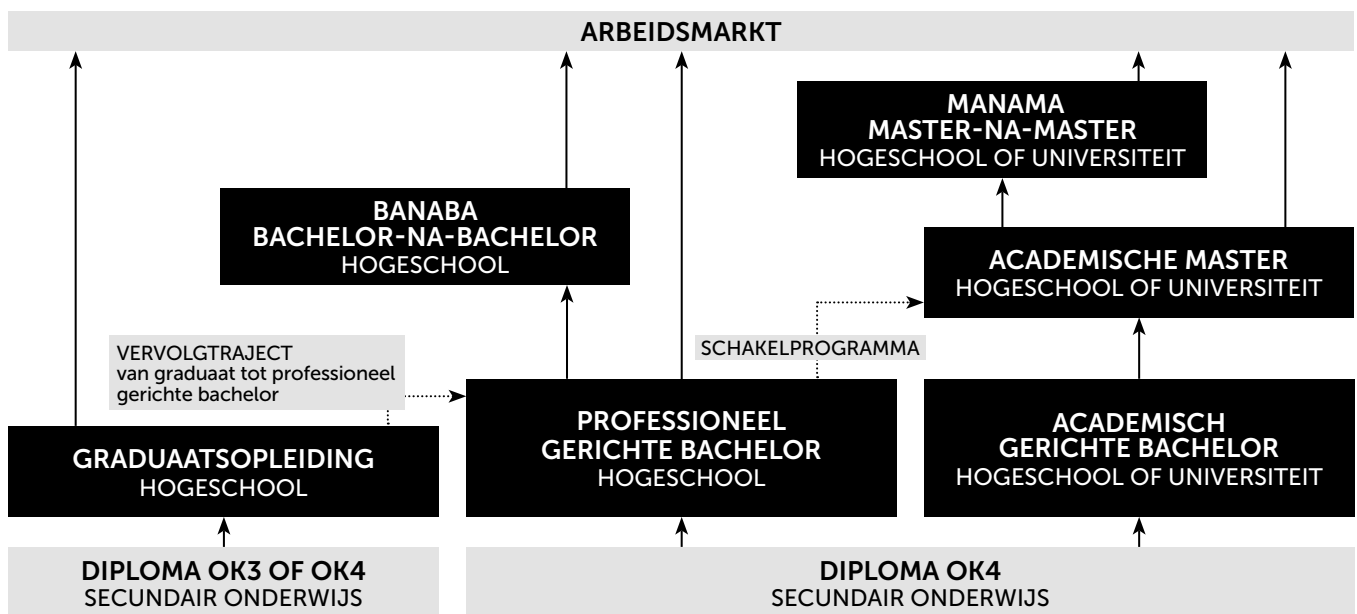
ARBEIDSMARKT

MANAMA
MASTER-NA-MASTER
HOGESCHOOL OF UNIVERSITEIT

BANABA
BACHELOR-NA-BACHELOR
HOGESCHOOL

ACADEMISCHE MASTER
HOGESCHOOL OF UNIVERSITEIT

VERVOLGTRAJECT
van graduaat tot professioneel gerichte bachelor

SCHAKELPROGRAMMA

GRADUAATSOPLEIDING
HOGESCHOOL

PROFESSIONEEL
GERICHTE BACHELOR
HOGESCHOOL

ACADEMISCH
GERICHTE BACHELOR
HOGESCHOOL OF UNIVERSITEIT

DIPLOMA OK3 OF OK4
SECUNDAIR ONDERWIJS

DIPLOMA OK4
SECUNDAIR ONDERWIJS